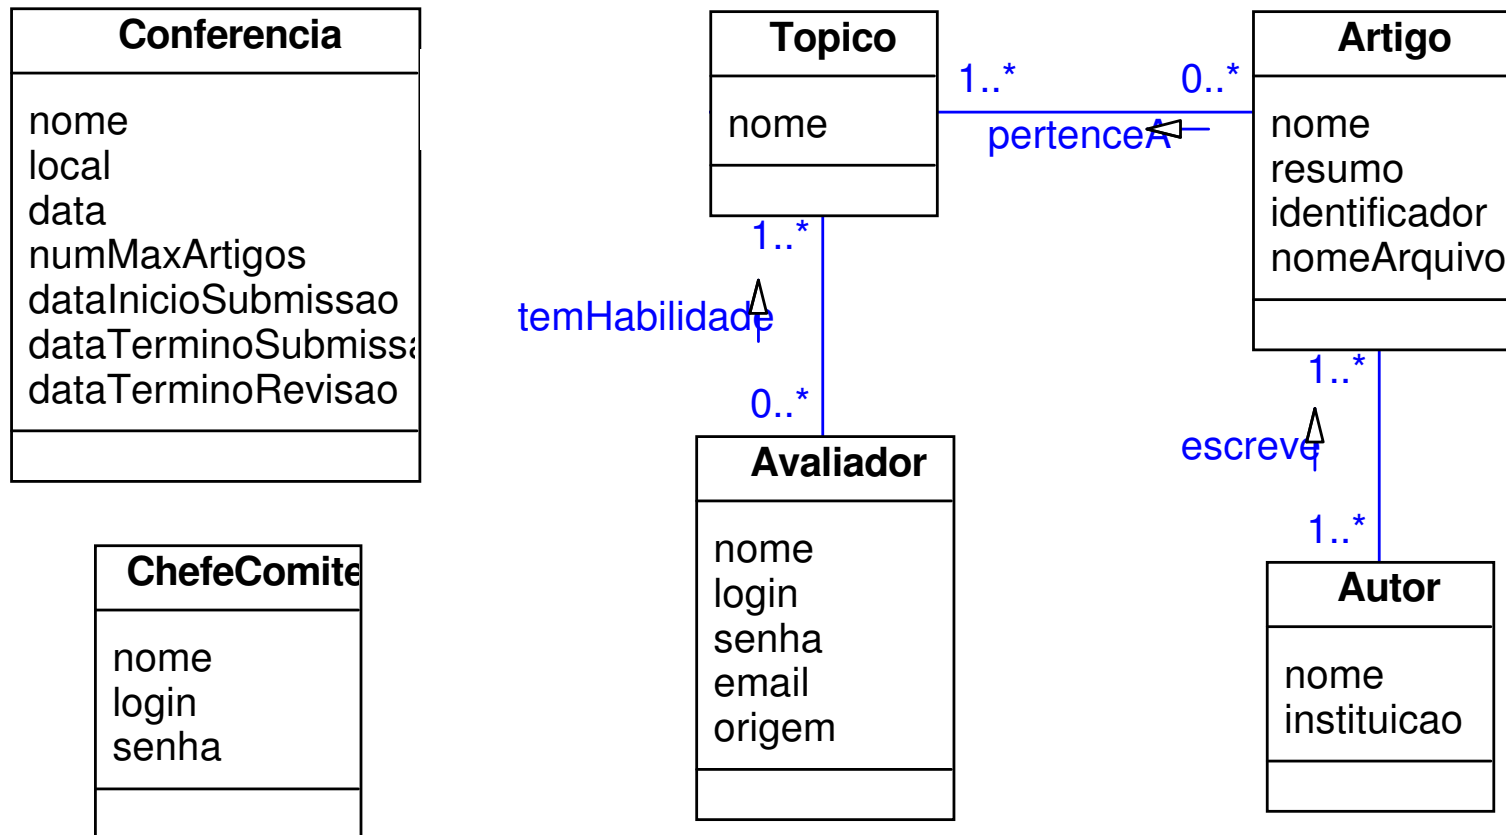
Conferencia

nome
local
data
numMaxArtigos
dataInicioSubmissao
dataTerminoSubmissa
dataTerminoRevisao

ChefeComite

nome
login
senha

Topico

nome

1..*

0..*

pertenceA

Artigo

nome
resumo
identificador
nomeArquivo

1..*

temHabilidade

0..*

Avaliador

nome
login
senha
email
origem

1..*

escreve

1..*

Autor

nome
instituicao